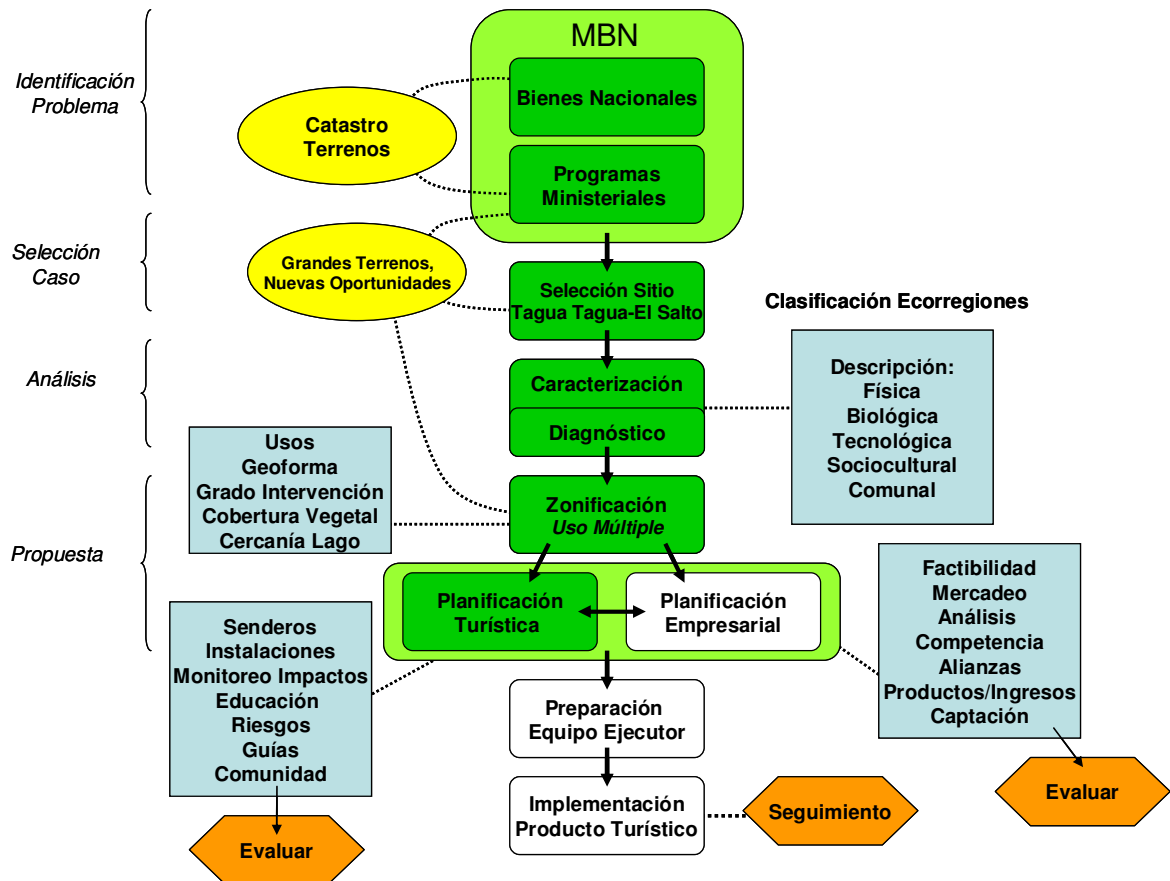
Identificación Problema

Selección Caso

Análisis

Propuesta

MBN

Bienes Nacionales

Programas Ministeriales

Catastro Terrenos

Grandes Terrenos, Nuevas Oportunidades

Selección Sitio Tagua Tagua-El Salto

Clasificación Ecorregiones

Caracterización

Diagnóstico

Descripción: Física Biológica Tecnológica Sociocultural Comunal

Usos Geoforma Grado Intervención Cobertura Vegetal Cercanía Lago

Zonificación *Uso Múltiple*

Planificación Turística

Planificación Empresarial

Factibilidad Mercadeo Análisis Competencia Alianzas Productos/Ingresos Captación

Senderos Instalaciones Monitoreo Impactos Educación Riesgos Guías Comunidad

Preparación Equipo Ejecutor

Implementación Producto Turístico

Seguimiento

Evaluar

Evaluar